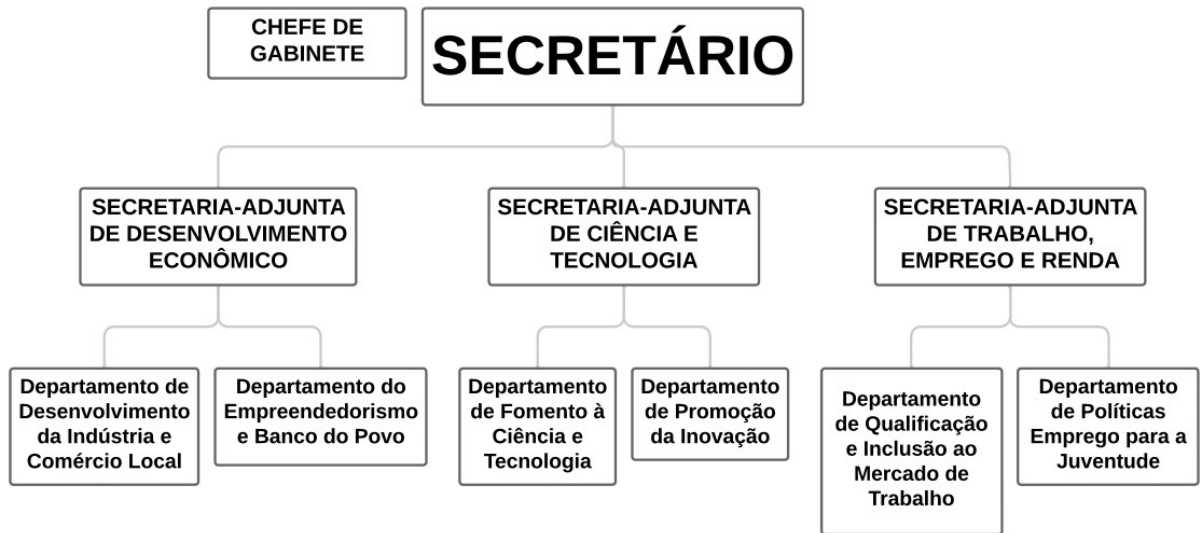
CHEFE DE GABINETE

SECRETÁRIO

SECRETARIA-ADJUNTA DE DESENVOLVIMENTO ECONÔMICO

SECRETARIA-ADJUNTA DE CIÊNCIA E TECNOLOGIA

SECRETARIA-ADJUNTA DE TRABALHO, EMPREGO E RENDA

Departamento de Desenvolvimento da Indústria e Comércio Local

Departamento do Empreendedorismo e Banco do Povo

Departamento de Fomento à Ciência e Tecnologia

Departamento de Promoção da Inovação

Departamento de Qualificação e Inclusão ao Mercado de Trabalho

Departamento de Políticas Emprego para a Juventude